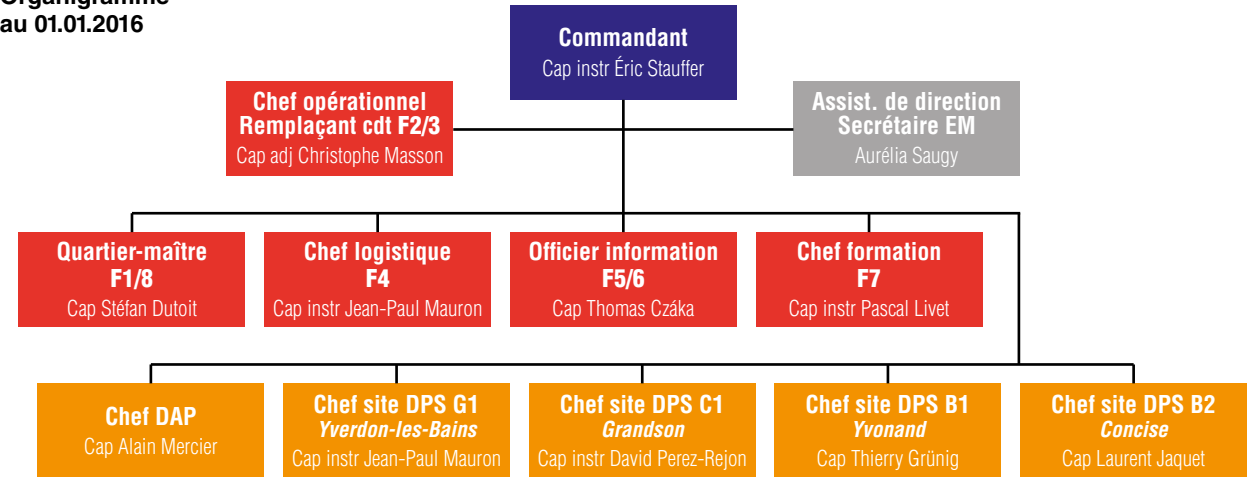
Organigramme au 01.01.2016

Commandant
Cap instr Éric Stauffer

Chef opérationnel
Remplaçant cdt F2/3
Cap adj Christophe Masson

Assist. de direction
Secrétaire EM
Aurélia Saugy

Quartier-maître
F1/8
Cap Stéfan Dutoit

Chef logistique
F4
Cap instr Jean-Paul Mauron

Officier information
F5/6
Cap Thomas Czáka

Chef formation
F7
Cap instr Pascal Livet

Chef DAP
Cap Alain Mercier

Chef site DPS G1
Yverdon-les-Bains
Cap instr Jean-Paul Mauron

Chef site DPS C1
Grandson
Cap instr David Perez-Rejon

Chef site DPS B1
Yvonand
Cap Thierry Grünig

Chef site DPS B2
Concise
Cap Laurent Jaquet